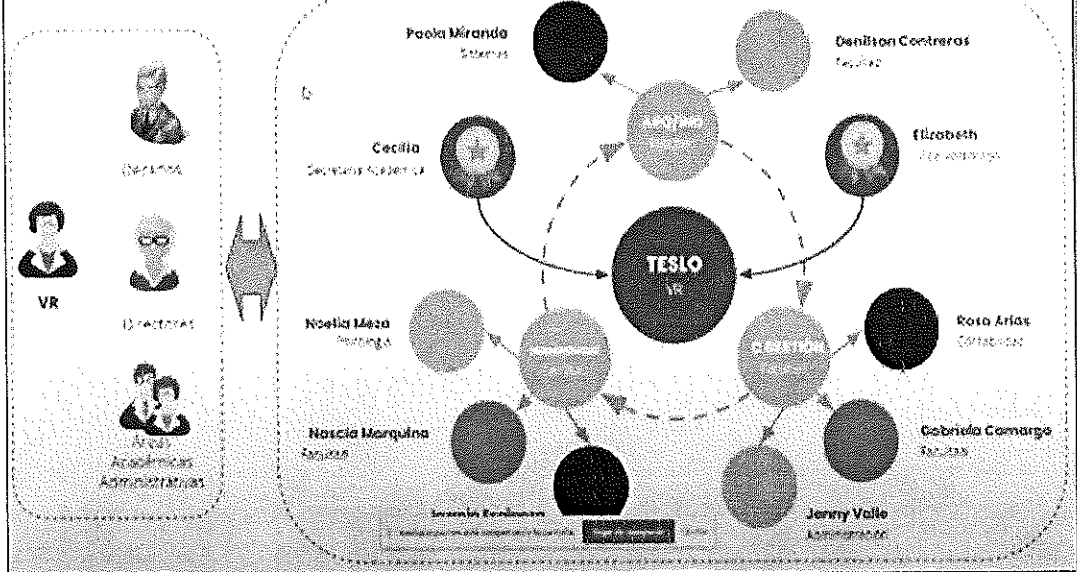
Decanos

VR

Directores

Áreas Académicas Administrativas

Paola Miranda
Sistemas

Denilson Contreras
Facultad

APOYO
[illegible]

Cecilia
Secretaría Académica

Elizabeth
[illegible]

TESLO
VR

Noelia Meza
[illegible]

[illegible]

GESTIÓN
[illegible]

Rosa Arias
Contabilidad

Nascia Marquina
Facultad

Gabriela Camargo
Facultad

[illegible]

Jenny Valle
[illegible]

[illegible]